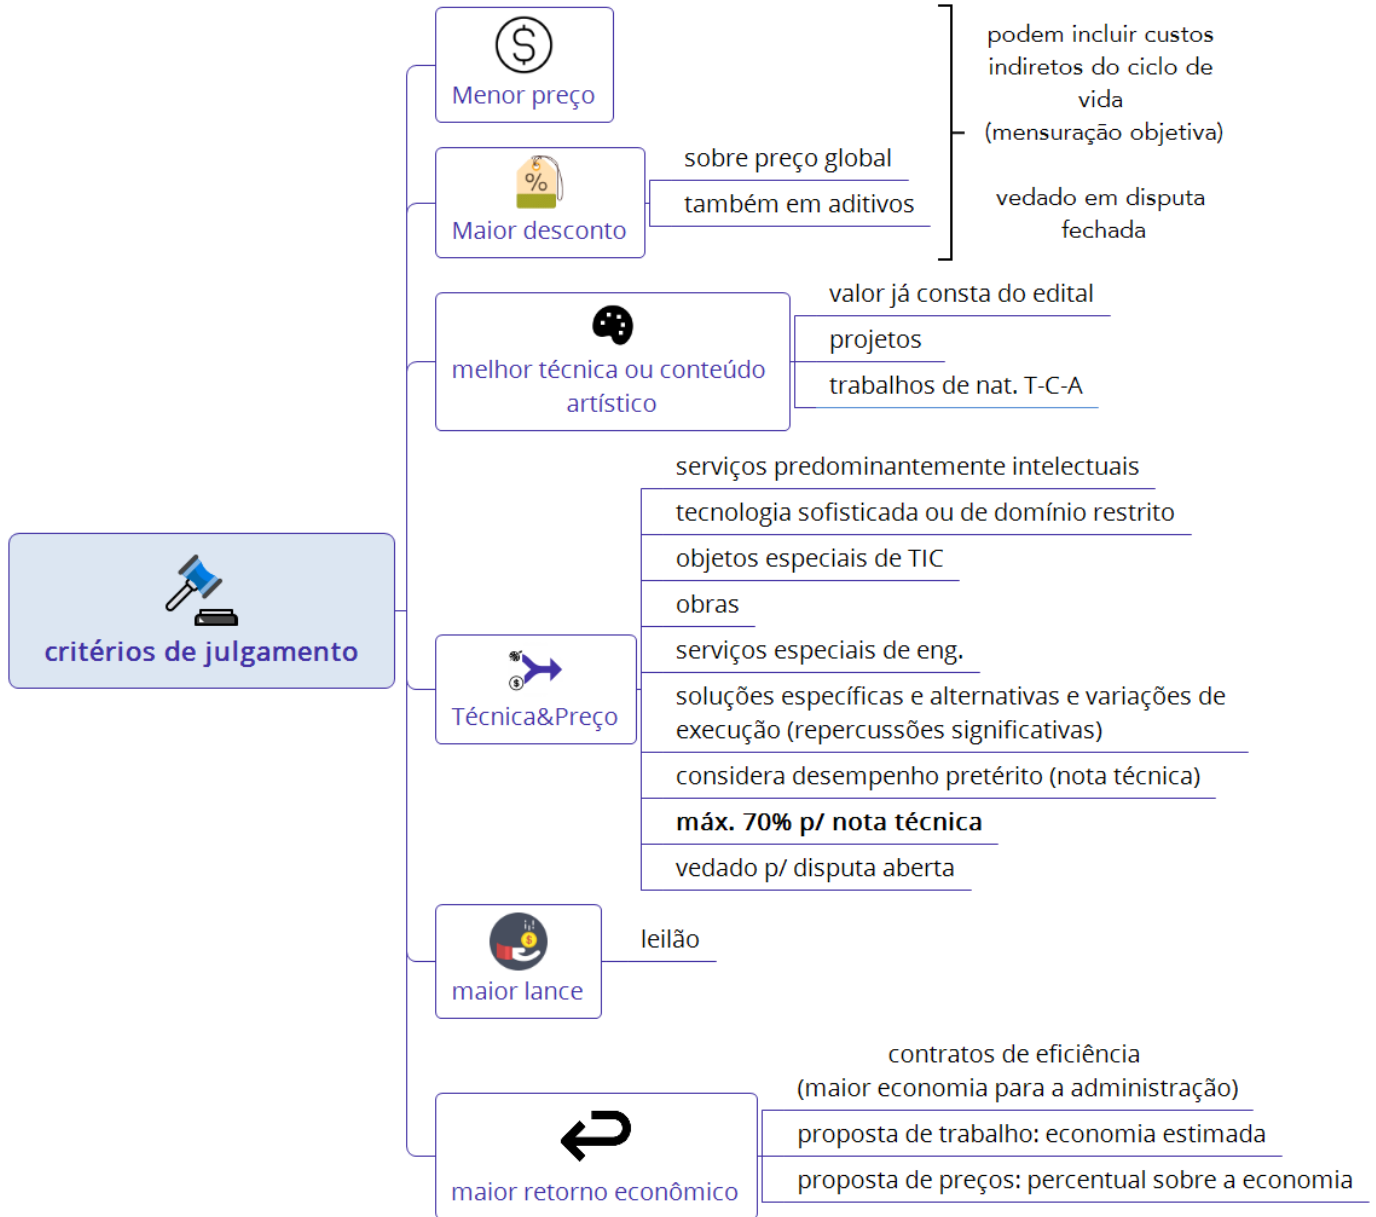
critérios de julgamento

Menor preço

Maior desconto

sobre preço global

também em aditivos

podem incluir custos indiretos do ciclo de vida (mensuração objetiva)

vedado em disputa fechada

melhor técnica ou conteúdo artístico

valor já consta do edital

projetos

trabalhos de nat. T-C-A

Técnica&Preço

serviços predominantemente intelectuais

tecnologia sofisticada ou de domínio restrito

objetos especiais de TIC

obras

serviços especiais de eng.

soluções específicas e alternativas e variações de execução (repercussões significativas)

considera desempenho pretérito (nota técnica)

**máx. 70% p/ nota técnica**

vedado p/ disputa aberta

maior lance

leilão

maior retorno econômico

contratos de eficiência (maior economia para a administração)

proposta de trabalho: economia estimada

proposta de preços: percentual sobre a economia